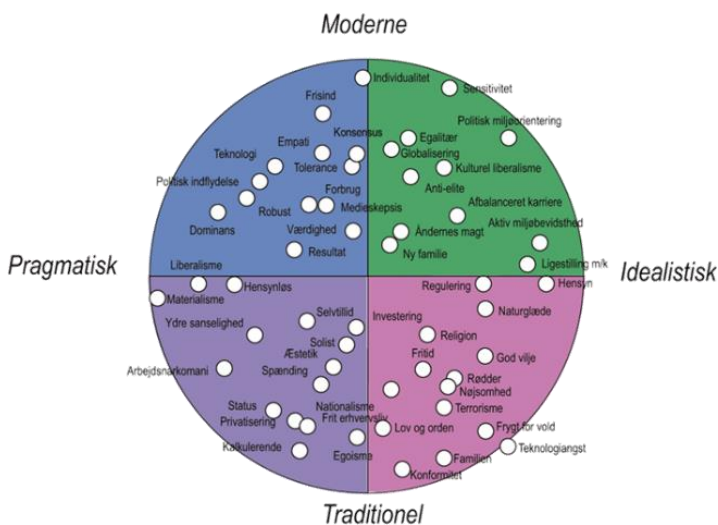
Moderne

Pragmatisk

Idealistisk

Traditionel

Individualitet
Frisind
Konsensus
Empati
Teknologi
Tolerance
Politisk indflydelse
Forbrug
Robust
Medieskepsis
Dominans
Værdighed
Resultat
Liberalisme

Sensitivitet
Politisk miljøorientering
Egalitær
Globalisering
Kulturel liberalisme
Anti-elite
Afbalanceret karriere
Aktiv miljøbevidsthed
Åndernes magt
Ny familie
Ligestilling m/k

Hensynløs
Materialisme
Ydre sanselighed
Selvtillid
Solist
Æstetik
Arbejdsnarkomani
Spænding
Status
Nationalisme
Privatisering
Frit erhvervsliv
Kalkulerende
Egoisme

Regulering
Hensyn
Naturglæde
Investering
Religion
Fritid
God vilje
Rødder
Nøjsomhed
Terrorisme
Lov og orden
Frygt for vold
Teknologiangst
Familien
Konformitet